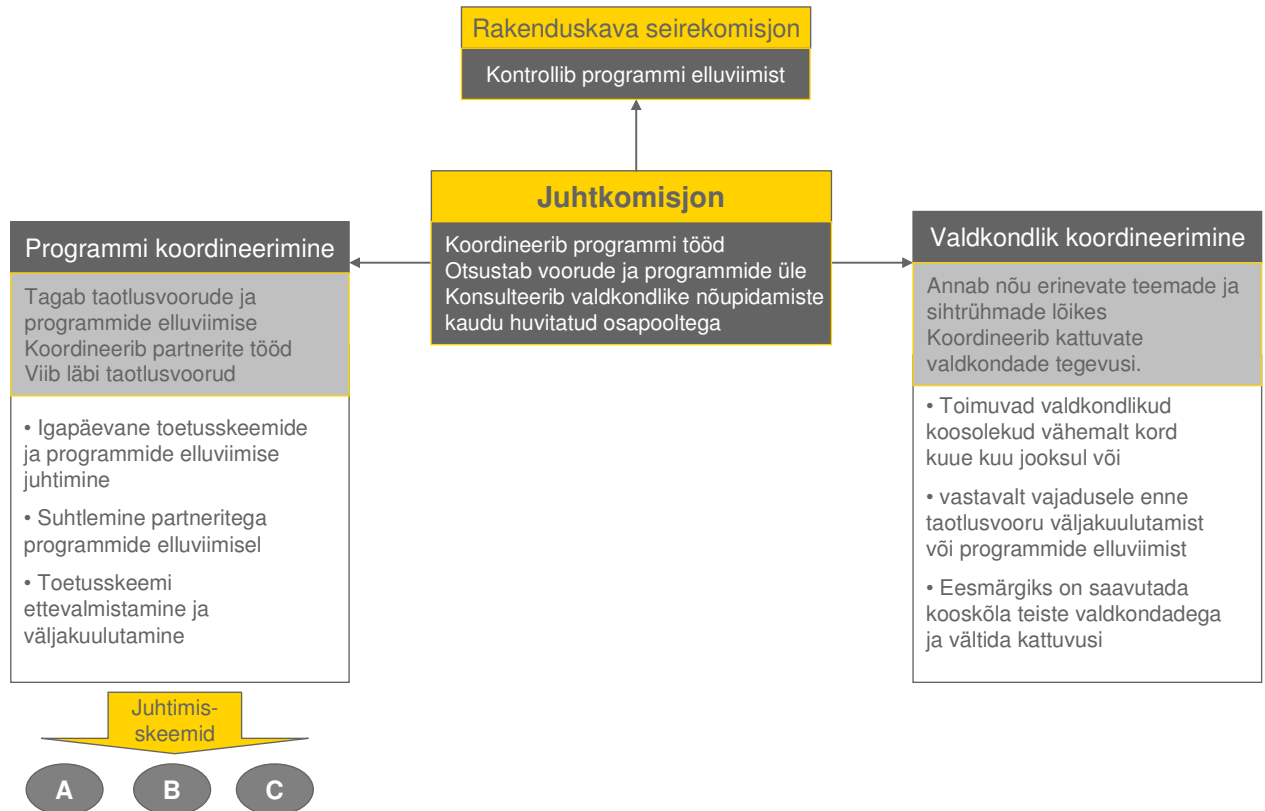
Rakenduskava seirekomisjon

Kontrollib programmi elluviimist

Juhtkomisjon

Koordineerib programmi tööd
Otsustab voorude ja programmide üle
Konsulteerib valdkondlike nõupidamiste kaudu huvitatud osapooltega

Programmi koordineerimine

Tagab taotlusvoorude ja programmide elluviimise
Koordineerib partnerite tööd
Viib läbi taotlusvoorud

• Igapäevane toetusskeemide ja programmide elluviimise juhtimine

• Suhtlemine partneritega programmide elluviimisel

• Toetusskeemi ettevalmistamine ja väljakuulutamine

Juhtimis-skeemid

A

B

C

Valdkondlik koordineerimine

Annab nõu erinevate teemade ja sihtrühmade lõikes
Koordineerib kattuvate valdkondade tegevusi.

• Toimuvad valdkondlikud koosolekud vähemalt kord kuue kuu jooksul või

• vastavalt vajadusele enne taotlusvooru väljakuulutamist või programmide elluviimist

• Eesmärgiks on saavutada kooskõla teiste valdkondadega ja vältida kattuvusi